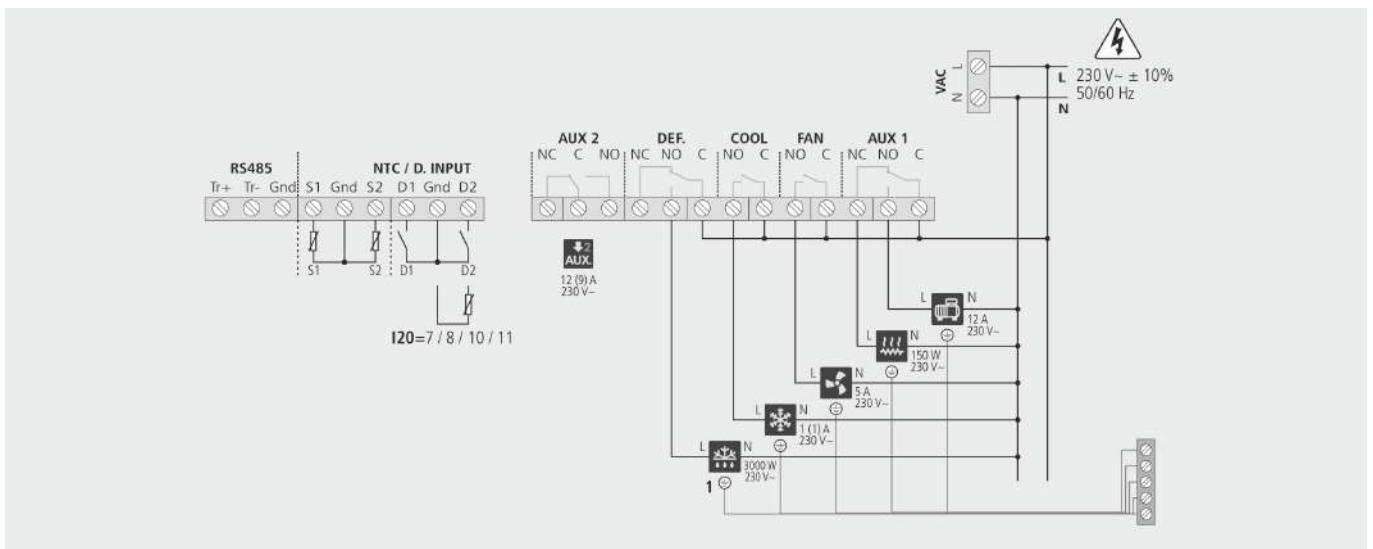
VAC L N

L 230 V~ ± 10% 50/60 Hz
N

RS485
Tr+ Tr- Gnd

NTC / D. INPUT
S1 Gnd S2 D1 Gnd D2

S1 S2 D1 D2

I20=7 / 8 / 10 / 11

AUX 2
NC C NO

DEF.
NC NO C

COOL
NO C

FAN
NO C

AUX 1
NC NO C

2
AUX.
12 (9) A
230 V~

L N
12 A
230 V~

L N
150 W
230 V~

L N
5 A
230 V~

L N
1 (1) A
230 V~

L N
3000 W
230 V~

1